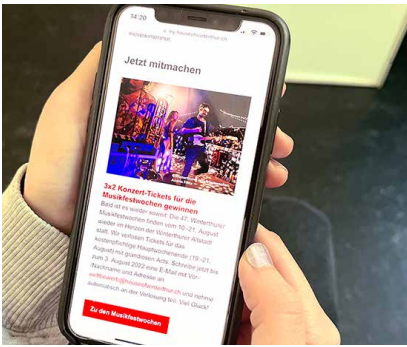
14:20

Jetzt mitmachen

3x2 Konzert-Tickets für die Musikfestwochen gewinnen

Bald ist es wieder soweit: Die 47. Winterthurer Musikfestwochen finden vom 10.–21. August wieder im Herzen der Winterthurer Altstadt statt. Wir verlosen Tickets für das kostenpflichtige Hauptwochenende (19.–21. August) mit grandiosen Acts. Schreibe jetzt bis zum 3. August 2022 eine E-Mail mit Vor-, Nachname und Adresse an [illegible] und nimm automatisch an der Verlosung teil. Viel Glück!

Zu den Musikfestwochen